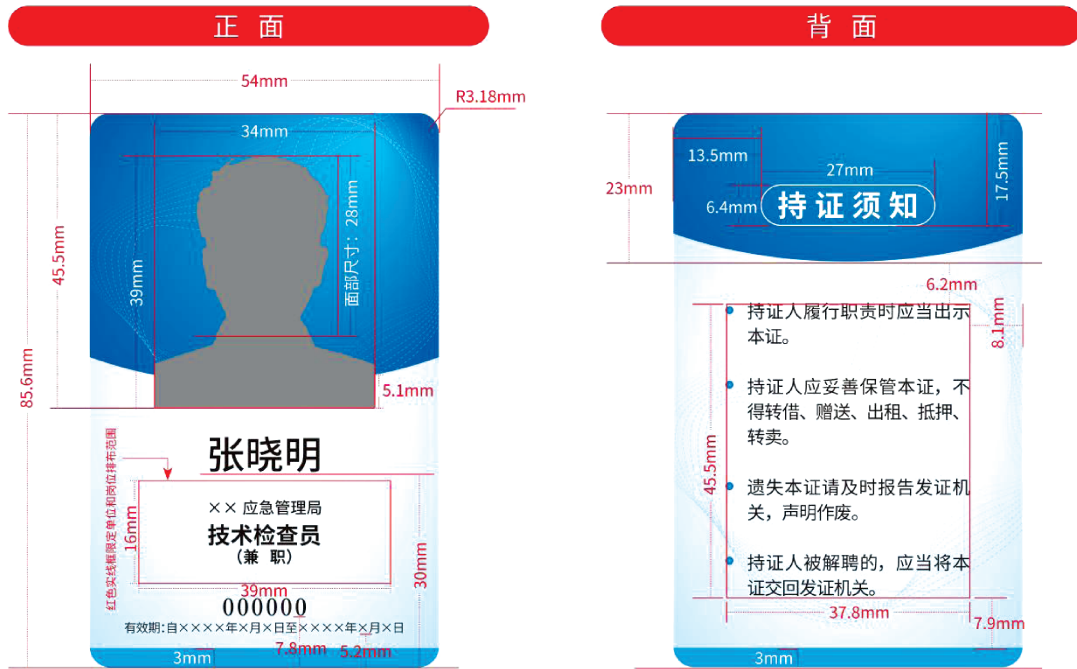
正 面

54mm
R3.18mm
34mm
45.5mm
39mm
面部尺寸：28mm
85.6mm
5.1mm
张晓明
红色实线框限定单位和岗位排布范围
×× 应急管理局
技术检查员
（兼 职）
16mm
39mm
30mm
000000
有效期：自××××年×月×日至××××年×月×日
3mm
7.8mm
5.2mm

背 面

13.5mm
27mm
17.5mm
23mm
6.4mm
持证须知
6.2mm
8.1mm
持证人履行职责时应当出示本证。

持证人应妥善保管本证，不得转借、赠送、出租、抵押、转卖。

遗失本证请及时报告发证机关，声明作废。

持证人被解聘的，应当将本证交回发证机关。
45.5mm
37.8mm
7.9mm
3mm